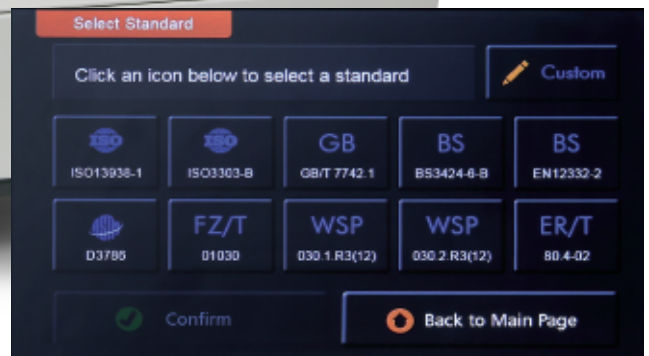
Select Standard

Click an icon below to select a standard

Custom

ISO
ISO13938-1

ISO
ISO3303-B

GB
GB/T 7742.1

BS
BS3424-6-B

BS
EN12332-2

D3786

FZ/T
01030

WSP
030.1.R3(12)

WSP
030.2.R3(12)

ER/T
80.4-02

Confirm

Back to Main Page